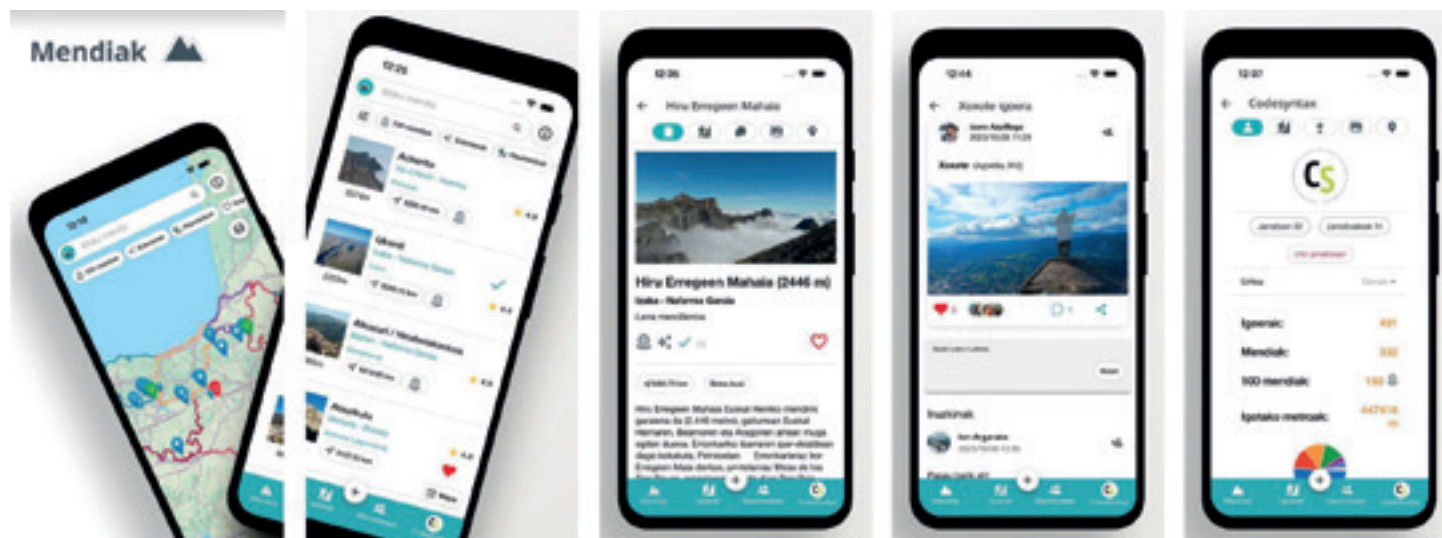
Mendiak

12:16

12:25

Aitzorrotz

Ukerdi

Aldamin / Moñakotolarra

Atxurkulu

12:36

Hiru Erregeen Mahaia

Hiru Erregeen Mahaia (2446 m)

Isaba - Nafarroa Garaia

Lana mendilerroa

12:44

Xoxote igoera

Xoxote

Iruzkinak

12:07

Codesyntax

CS

Igoerak:

Mendiak:

100 mendiak:

Igotako metroak: